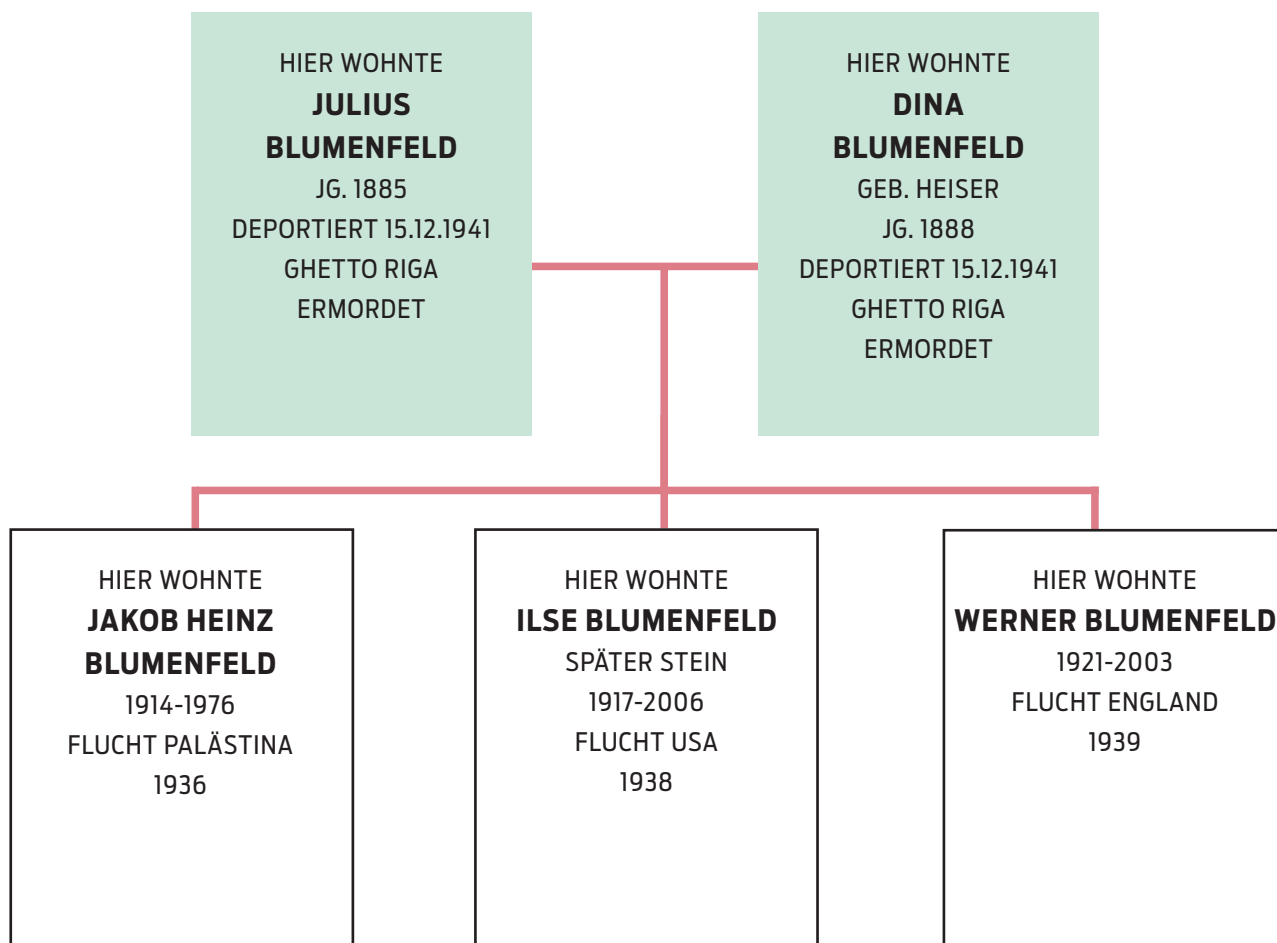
HIER WOHNTE
**JULIUS BLUMENFELD**
JG. 1885
DEPORTIERT 15.12.1941
GHETTO RIGA
ERMORDET

HIER WOHNTE
**DINA BLUMENFELD**
GEB. HEISER
JG. 1888
DEPORTIERT 15.12.1941
GHETTO RIGA
ERMORDET

HIER WOHNTE
**JAKOB HEINZ BLUMENFELD**
1914-1976
FLUCHT PALÄSTINA
1936

HIER WOHNTE
**ILSE BLUMENFELD**
SPÄTER STEIN
1917-2006
FLUCHT USA
1938

HIER WOHNTE
**WERNER BLUMENFELD**
1921-2003
FLUCHT ENGLAND
1939